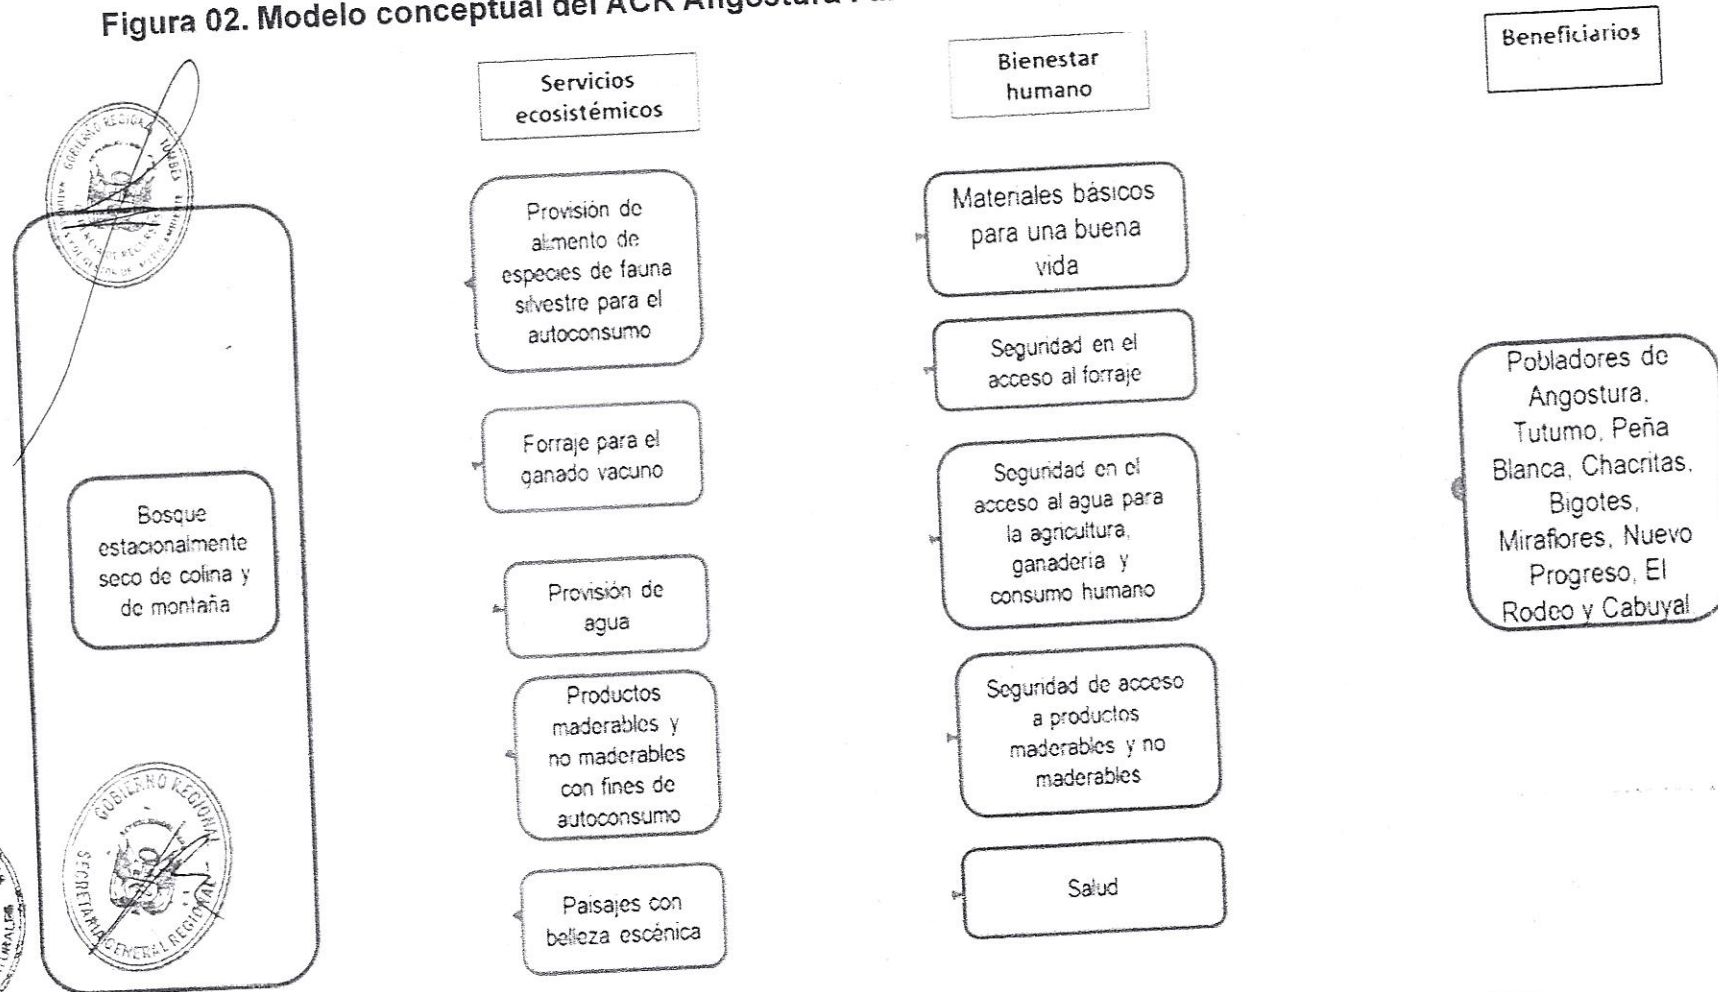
Figura 02. Modelo conceptual del ACR Angostura Fa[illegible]

Servicios ecosistémicos

Bienestar humano

Beneficiarios

GOBIERNO REGIONAL TUMBES

Bosque estacionalmente seco de colina y de montaña

Provisión de alimento de especies de fauna silvestre para el autoconsumo

Forraje para el ganado vacuno

Provisión de agua

Productos maderables y no maderables con fines de autoconsumo

Paisajes con belleza escénica

Materiales básicos para una buena vida

Seguridad en el acceso al forraje

Seguridad en el acceso al agua para la agricultura, ganadería y consumo humano

Seguridad de acceso a productos maderables y no maderables

Salud

Pobladores de Angostura, Tutumo, Peña Blanca, Chacritas, Bigotes, Miraflores, Nuevo Progreso, El Rodeo y Cabuyal

GOBIERNO REGIONAL SECRETARÍA GENERAL REGIONAL